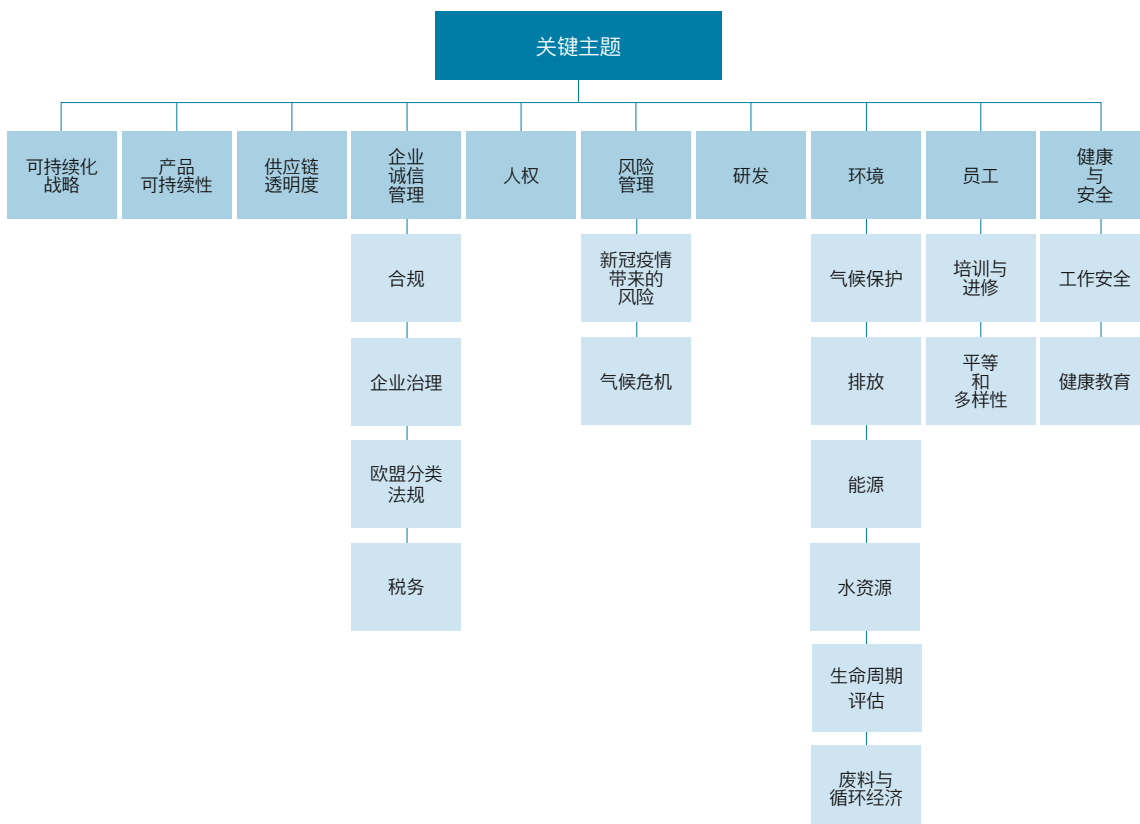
关键主题

可持续化战略

产品可持续性

供应链透明度

企业诚信管理

合规

企业治理

欧盟分类法规

税务

人权

风险管理

新冠疫情带来的风险

气候危机

研发

环境

气候保护

排放

能源

水资源

生命周期评估

废料与循环经济

员工

培训与进修

平等和多样性

健康与安全

工作安全

健康教育